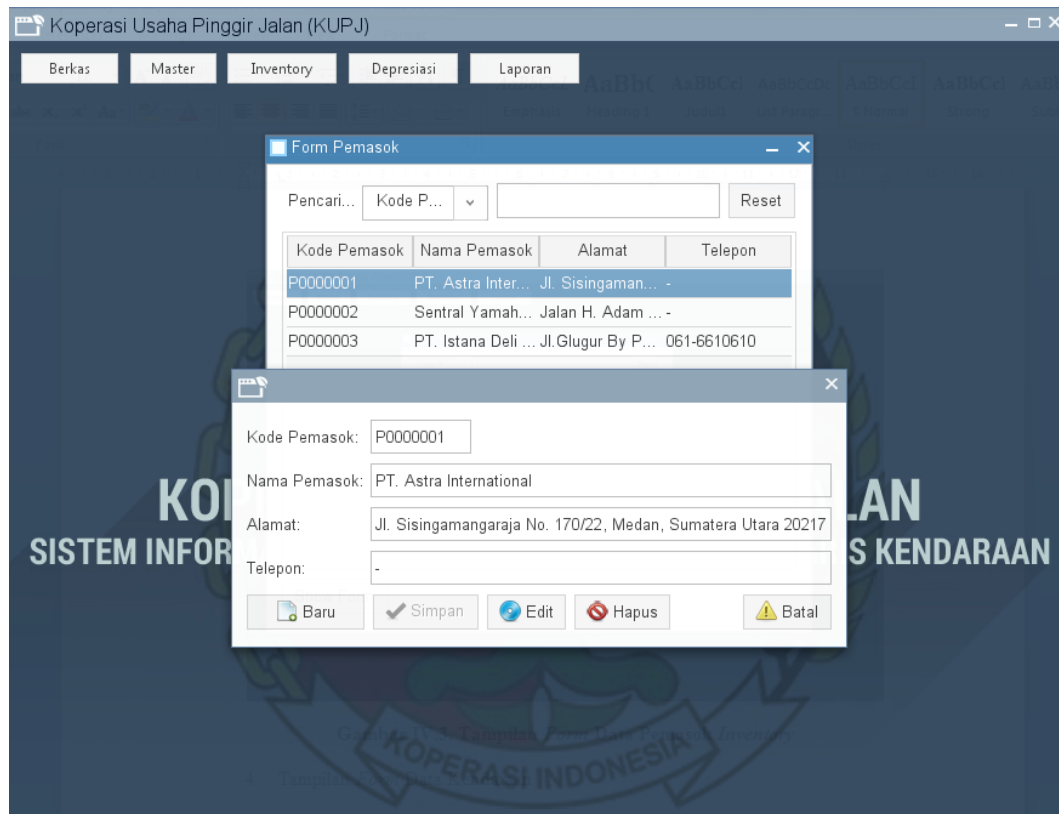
Koperasi Usaha Pinggir Jalan (KUPJ)

Berkas Master Inventory Depresiasi Laporan

Form Pemasok

Pencari... Kode P... Reset

| Kode Pemasok | Nama Pemasok | Alamat | Telepon |
|---|---|---|---|
| P0000001 | PT. Astra Inter... | Jl. Sisingaman... | - |
| P0000002 | Sentral Yamah... | Jalan H. Adam ... | - |
| P0000003 | PT. Istana Deli ... | Jl.Glugur By P... | 061-6610610 |

Kode Pemasok: P0000001

Nama Pemasok: PT. Astra International

Alamat: Jl. Sisingamangaraja No. 170/22, Medan, Sumatera Utara 20217

Telepon: -

Baru Simpan Edit Hapus Batal

KO LAN
SISTEM INFOR S KENDARAAN

KOPERASI INDONESIA